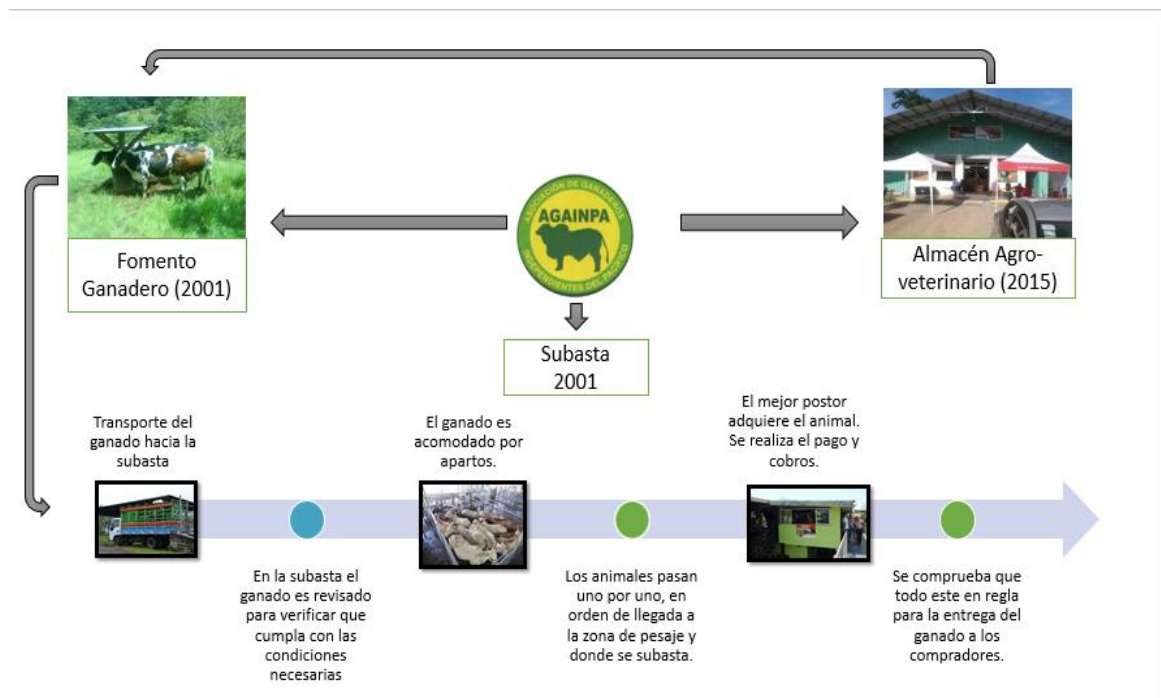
Fomento Ganadero (2001)

ASOCIACIÓN DE GANADEROS
AGAINPA
INDEPENDIENTES DEL PACÍFICO

Almacén Agro-veterinario (2015)

Subasta 2001

Transporte del ganado hacia la subasta

En la subasta el ganado es revisado para verificar que cumpla con las condiciones necesarias

El ganado es acomodado por apartos.

Los animales pasan uno por uno, en orden de llegada a la zona de pesaje y donde se subasta.

El mejor postor adquiere el animal. Se realiza el pago y cobros.

Se comprueba que todo este en regla para la entrega del ganado a los compradores.